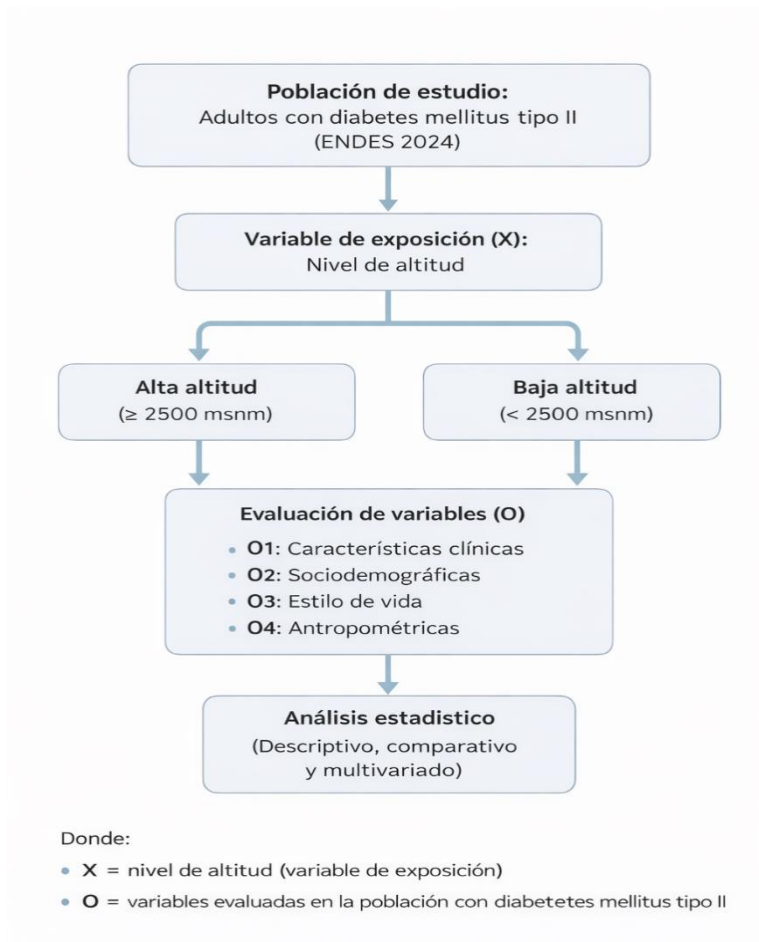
**Población de estudio:**
Adultos con diabetes mellitus tipo II
(ENDES 2024)

**Variable de exposición (X):**
Nivel de altitud

**Alta altitud**
(≥ 2500 msnm)

**Baja altitud**
(< 2500 msnm)

**Evaluación de variables (O)**
- **O1**: Características clínicas
- **O2**: Sociodemográficas
- **O3**: Estilo de vida
- **O4**: Antropométricas

**Análisis estadistico**
(Descriptivo, comparativo y multivariado)

Donde:
- **X** = nivel de altitud (variable de exposición)
- **O** = variables evaluadas en la población con diabetes mellitus tipo II